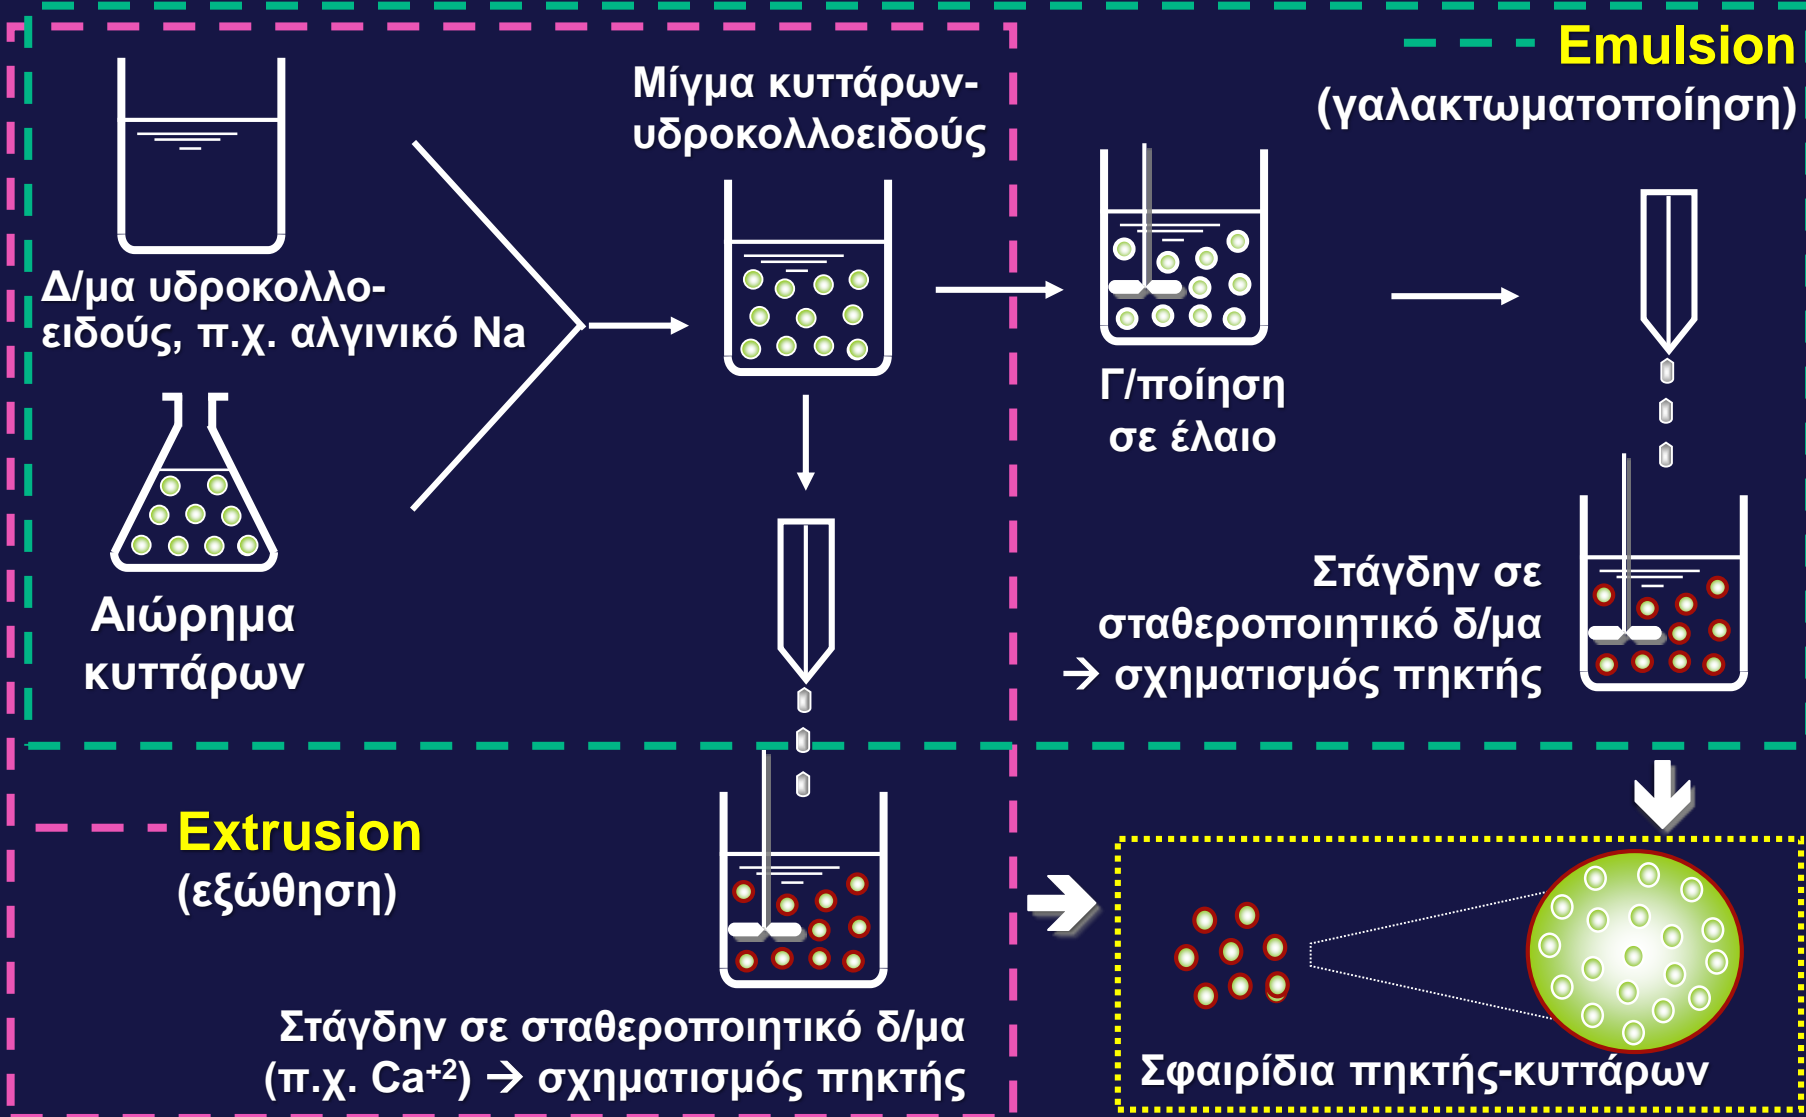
Emulsion
(γαλακτωματοποίηση)

Μίγμα κυττάρων-υδροκολλοειδούς

Δ/μα υδροκολλοειδούς, π.χ. αλγινικό Na

Αιώρημα κυττάρων

Γ/ποίηση σε έλαιο

Στάγδην σε σταθεροποιητικό δ/μα → σχηματισμός πηκτής

Extrusion
(εξώθηση)

Στάγδην σε σταθεροποιητικό δ/μα (π.χ. $Ca^{+2}$) → σχηματισμός πηκτής

Σφαιρίδια πηκτής-κυττάρων